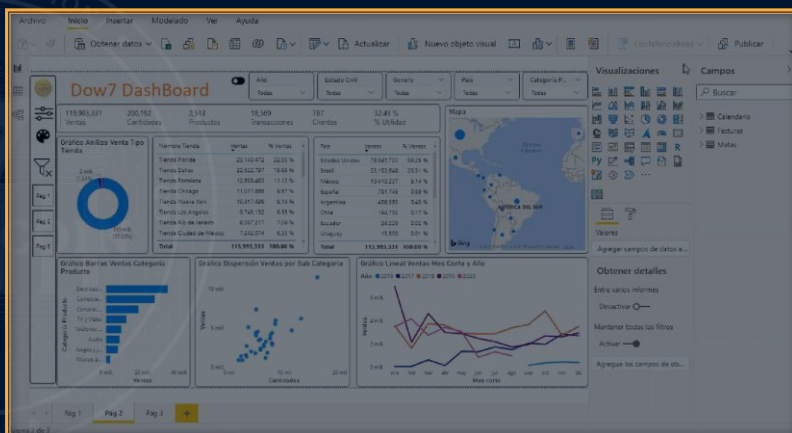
Archivo Inicio Insertar Modelado Ver Ayuda

Obtener datos Actualizar Nuevo objeto visual Publicar

Dow7 DashBoard

Año Todas | Estado Civil Todas | Genero Todas | Pais Todas | Categoria P... Todas

113,993,331 Ventas | 200,162 Cantidades | 2,518 Productos | 18,569 transacciones | 787 Clientes | 32.43 % % Utilidad

Gráfico Anillos Venta Tipo Tienda

| Nombre Tienda | Ventas | % Ventas |
|---|---|---|
| Tienda Florida | 25,110,472 | 22.03 % |
| Tienda Dallas | 22,622,797 | 19.85 % |
| Tienda Fontana | 12,499,483 | 11.17 % |
| Tienda Chicago | 11,011,888 | 9.67 % |
| Tienda Nueva York | 10,417,486 | 9.14 % |
| Tienda Los Angeles | 9,768,152 | 8.59 % |
| Tienda Rio de Janeiro | 8,067,217 | 7.08 % |
| Tienda Ciudad de Mexico | 7,242,074 | 6.35 % |
| Total | 113,993,331 | 100.00 % |

| Pais | Ventas | % Ventas |
|---|---|---|
| Estados Unidos | 78,981,722 | 69.28 % |
| Brasil | 23,153,845 | 20.31 % |
| México | 10,415,237 | 9.14 % |
| España | 781,714 | 0.69 % |
| Argentina | 408,550 | 0.36 % |
| Chile | 184,710 | 0.17 % |
| Ecuador | 28,028 | 0.02 % |
| Uruguay | 15,870 | 0.01 % |
| Total | 113,993,331 | 100.00 % |

Mapa

Gráfico Barras Ventas Categoria Producto

Categoria Producto

0 mill. 20 mill. 40 mill.
Ventas

Gráfico Dispersión Ventas por Sub Categoria

10 mill.
5 mill.
0 mill.
Ventas
Cantidades

Gráfico Lineal Ventas Mes Corto y Año

Año ● 2016 ● 2017 ● 2018 ● 2019 ● 2020

Ventas
Mes corto

Visualizaciones
Campos
Buscar
Calendario
Facturas
Metas

Valores
Agregar campos de datos a...

Obtener detalles
Entre varios informes
Desactivar
Mantener todos los filtros
Activar
Agregue los campos de ob...

Pag 1 Pag 2 Pag 3 +